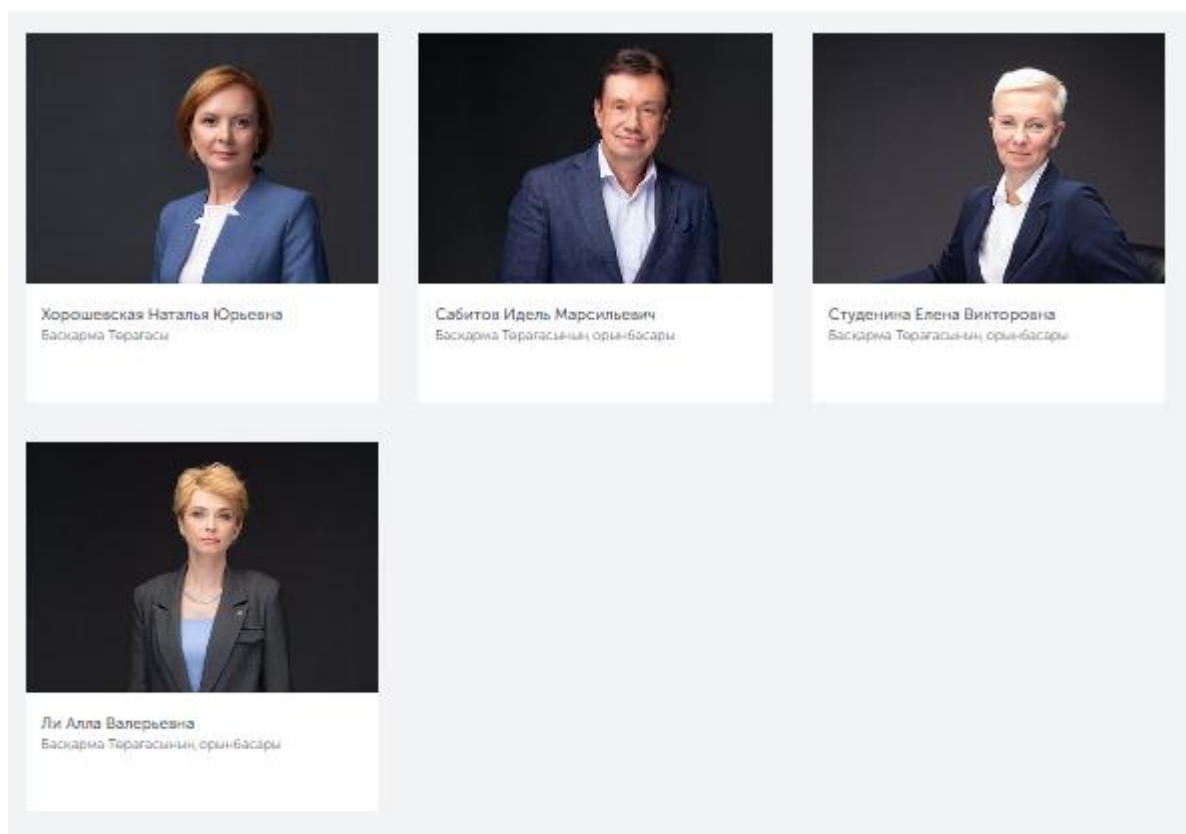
Хорошевская Наталья Юрьевна
Басқарма Төрағасы

Сабитов Идель Марсильевич
Басқарма Төрағасының орынбасары

Студенина Елена Викторовна
Басқарма Төрағасының орынбасары

Ли Алла Валерьевна
Басқарма Төрағасының орынбасары